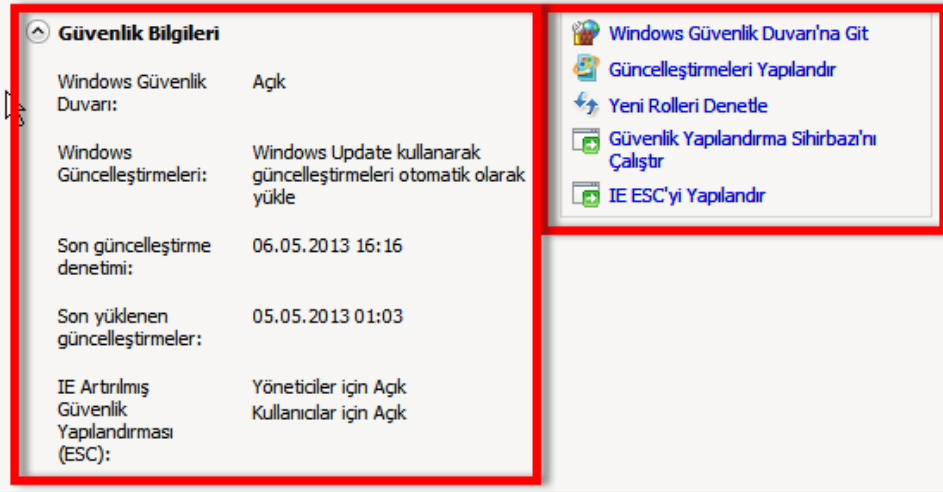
Güvenlik Bilgileri

| | |
|---|---|
| Windows Güvenlik Duvarı: | Açık |
| Windows Güncelleştirmeleri: | Windows Update kullanarak güncelleştirmeleri otomatik olarak yükle |
| Son güncelleştirme denetimi: | 06.05.2013 16:16 |
| Son yüklenen güncelleştirmeler: | 05.05.2013 01:03 |
| IE Artırılmış Güvenlik Yapılandırması (ESC): | Yöneticiler için Açık<br>Kullanıcılar için Açık |

Windows Güvenlik Duvarı'na Git
Güncelleştirmeleri Yapılandır
Yeni Rolleri Denetle
Güvenlik Yapılandırma Sihirbazı'nı Çalıştır
IE ESC'yi Yapılandır